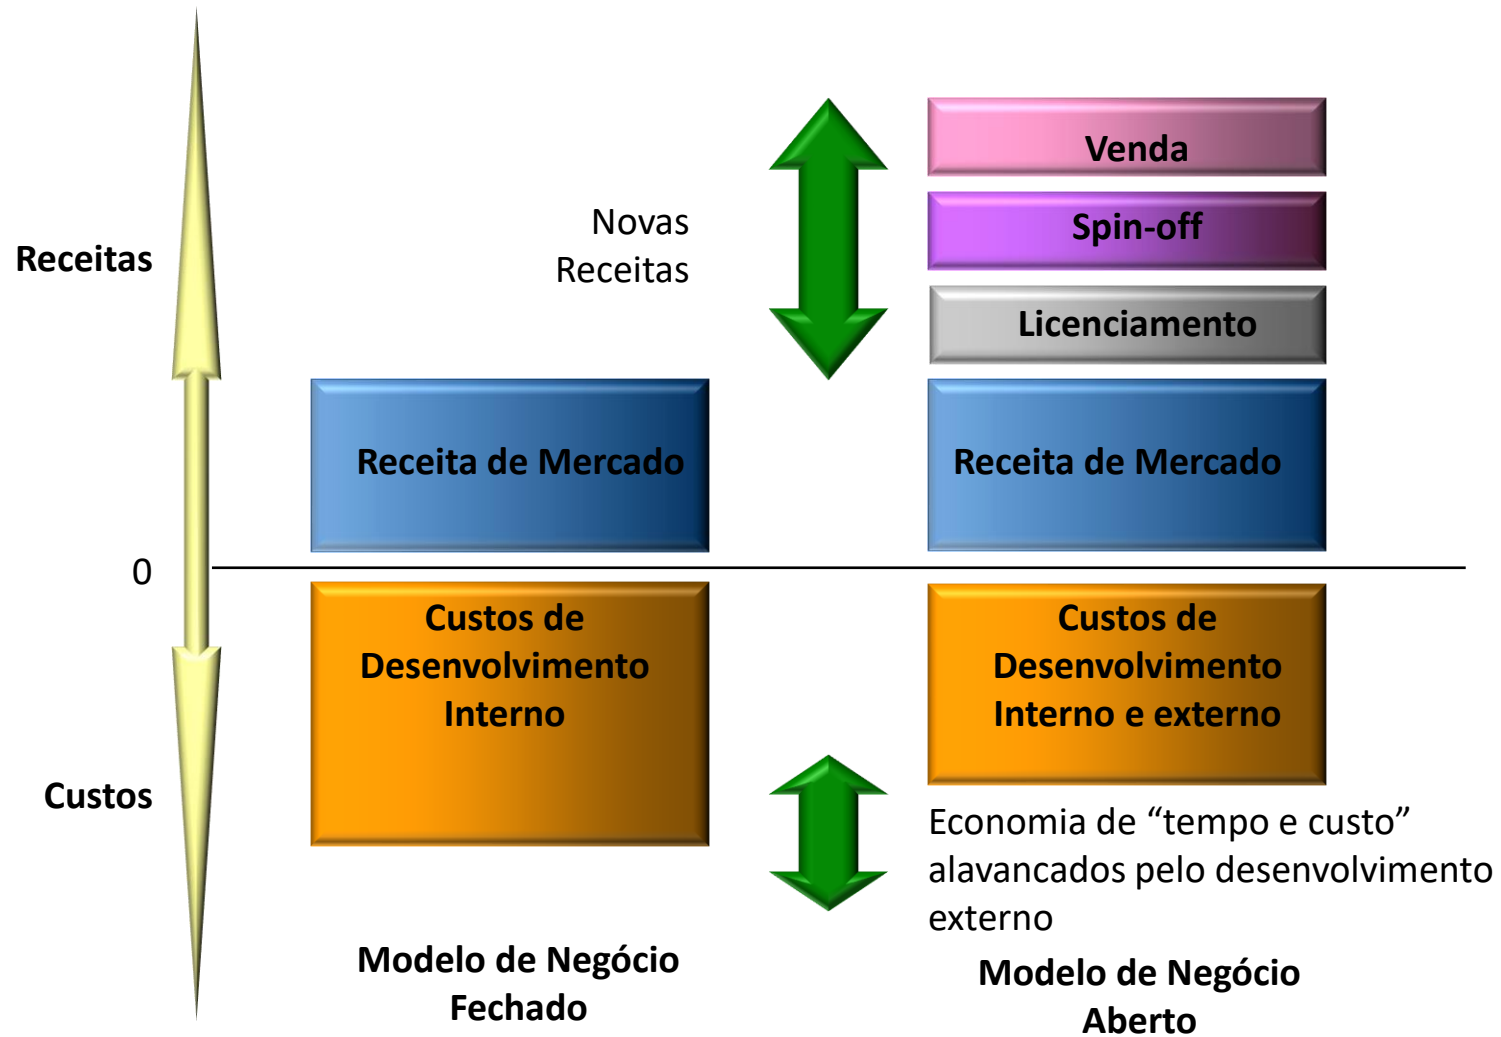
Receitas

Novas Receitas

Venda

Spin-off

Licenciamento

Receita de Mercado

Receita de Mercado

0

Custos de Desenvolvimento Interno

Custos de Desenvolvimento Interno e externo

Custos

Economia de “tempo e custo” alavancados pelo desenvolvimento externo

Modelo de Negócio Fechado

Modelo de Negócio Aberto